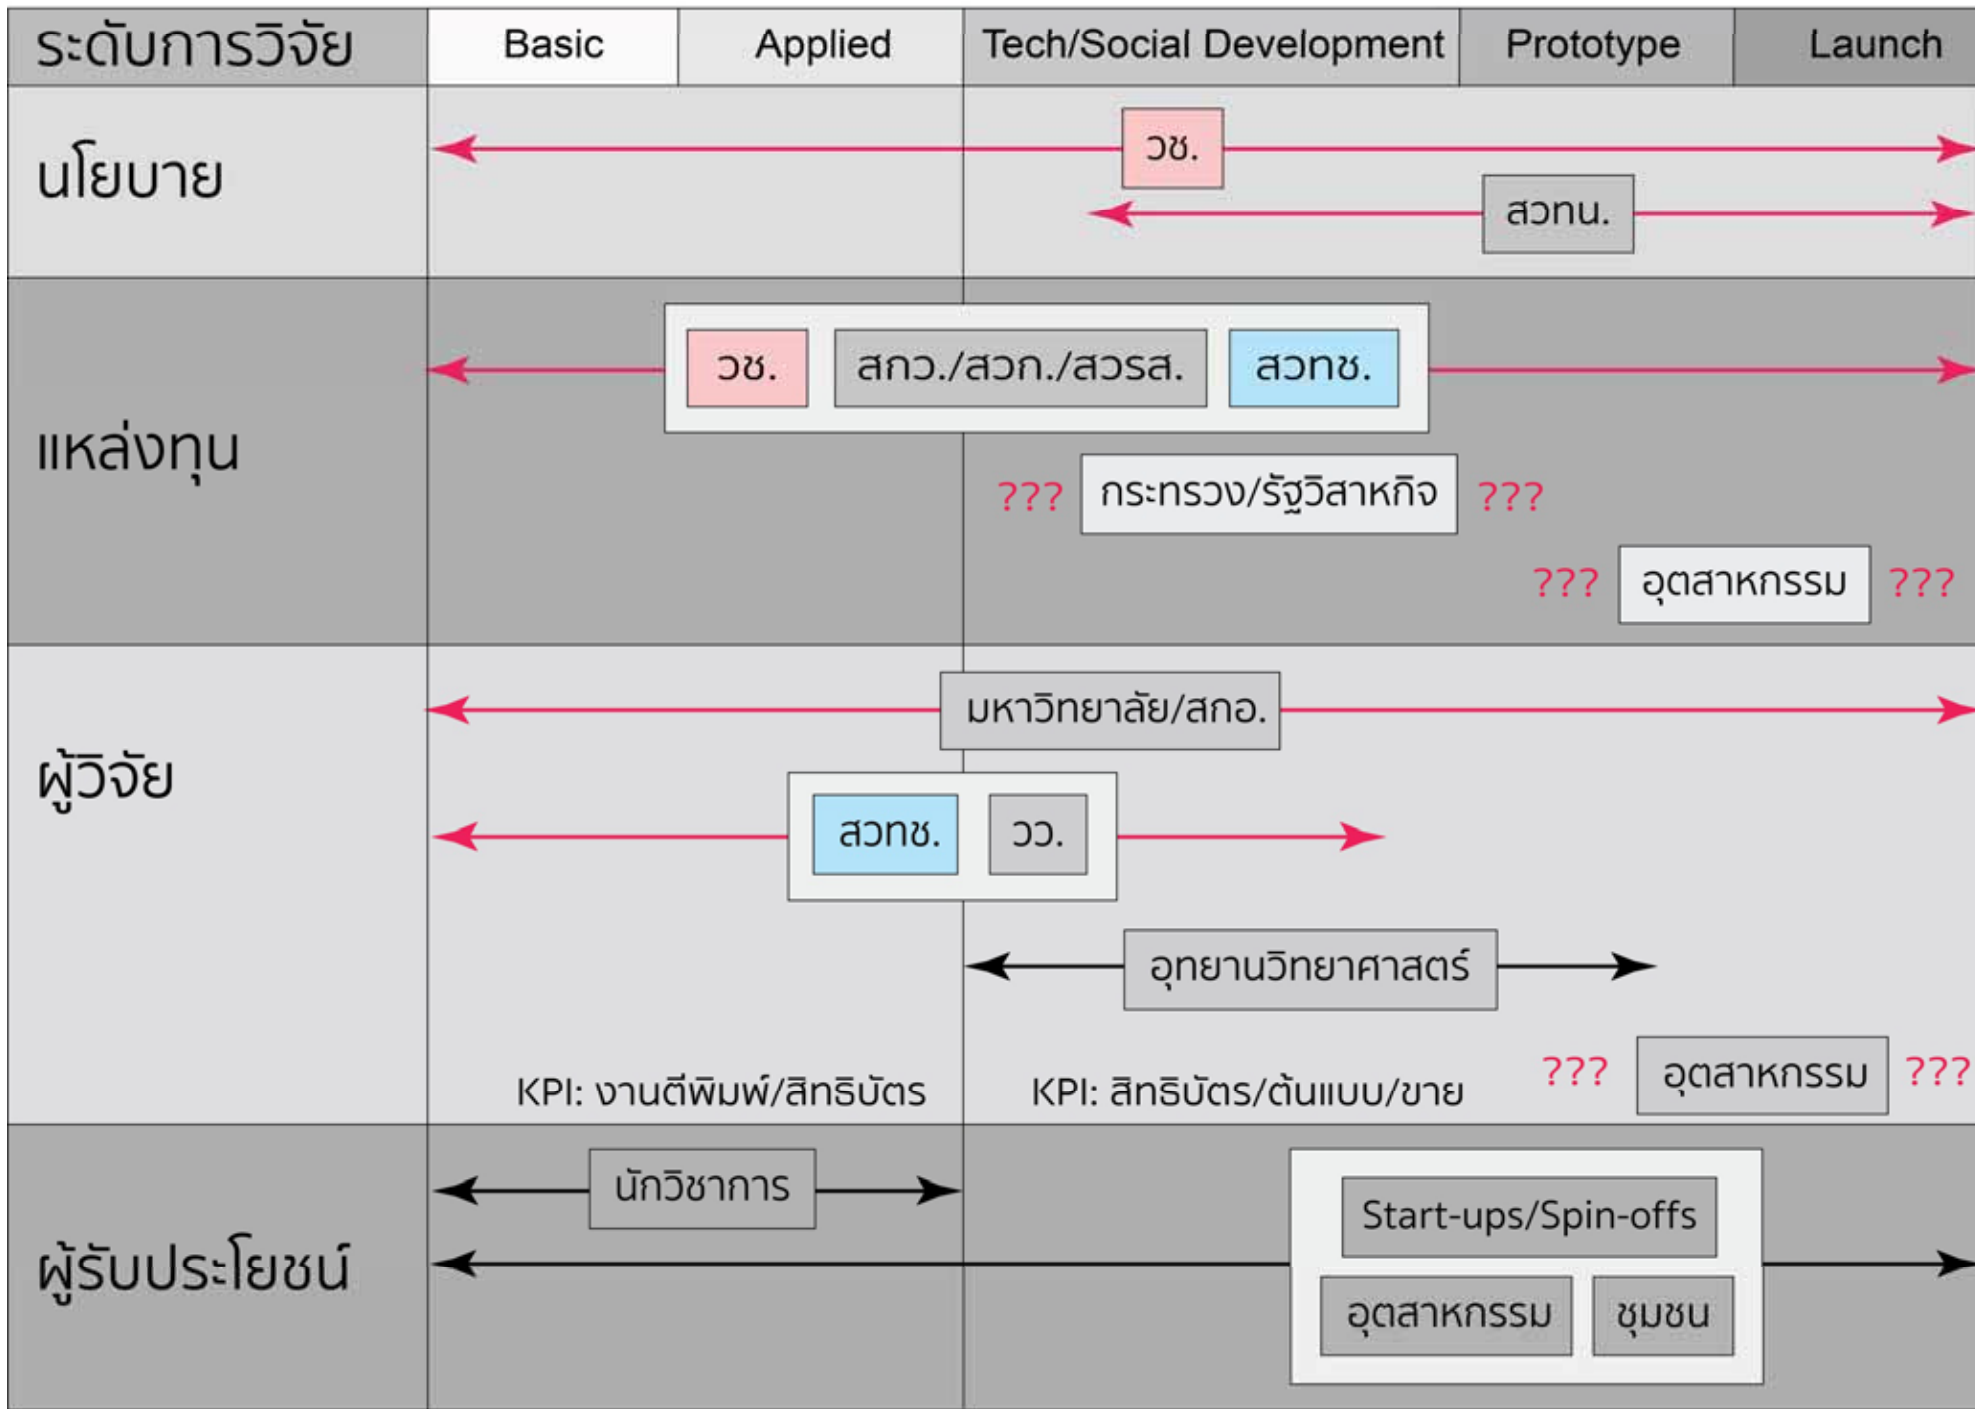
| ระดับการวิจัย | Basic | Applied | Tech/Social Development | Prototype | Launch |
|---|---|---|---|---|---|

นโยบาย

วช.

สวทน.

แหล่งทุน

วช. สกว./สวก./สวรส. สวทช.

??? กระทรวง/รัฐวิสาหกิจ ???

??? อุตสาหกรรม ???

ผู้วิจัย

มหาวิทยาลัย/สกอ.

สวทช. วว.

อุทยานวิทยาศาสตร์

KPI: งานตีพิมพ์/สิทธิบัตร

KPI: สิทธิบัตร/ต้นแบบ/ขาย

??? อุตสาหกรรม ???

ผู้รับประโยชน์

นักวิชาการ

Start-ups/Spin-offs

อุตสาหกรรม ชุมชน